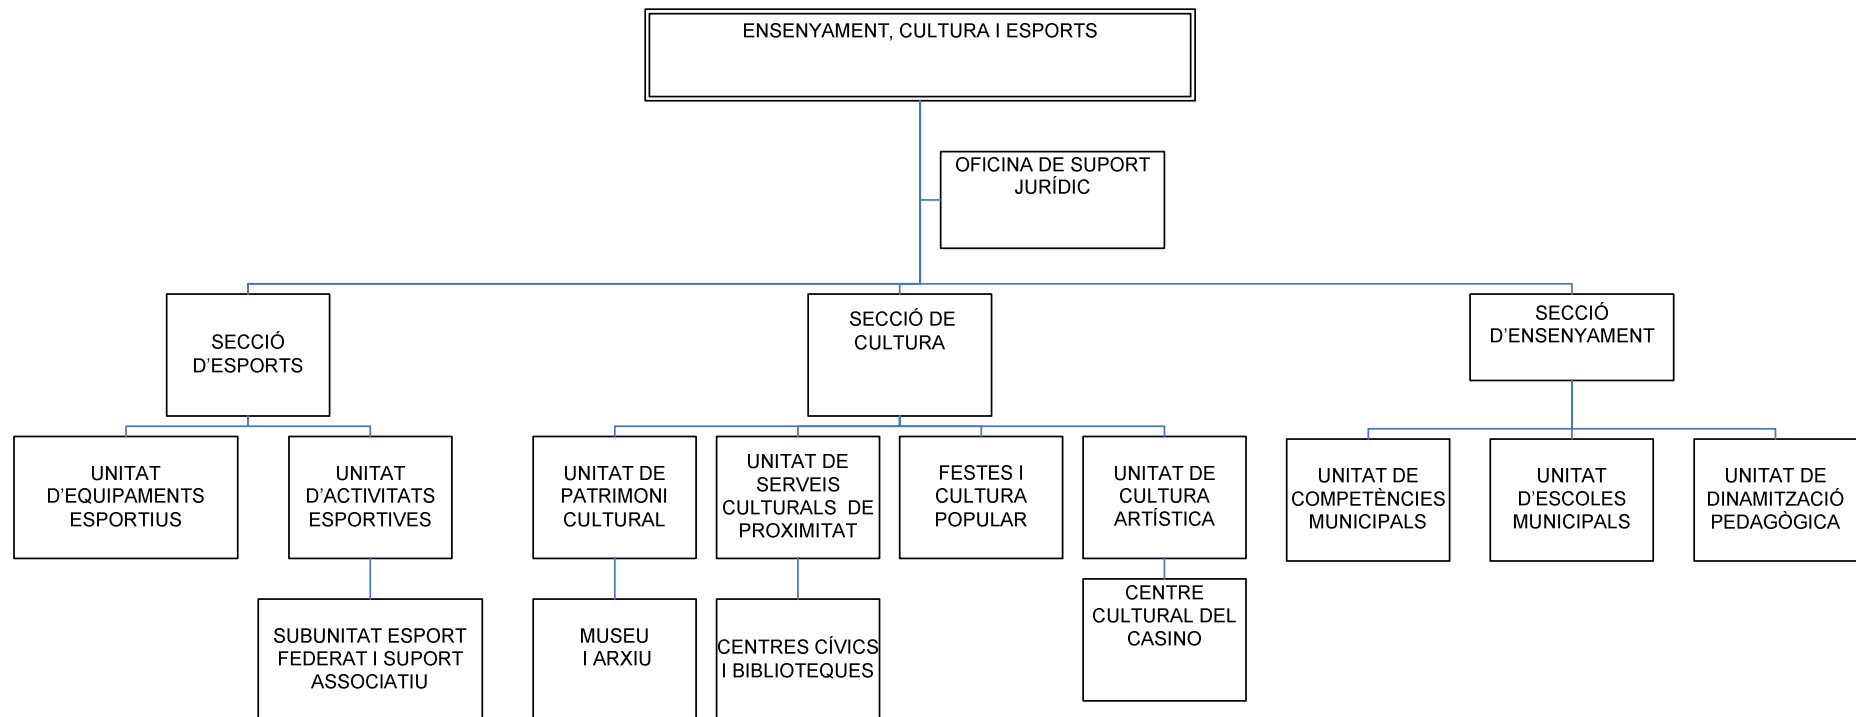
ENSENYAMENT, CULTURA I ESPORTS

OFICINA DE SUPORT JURÍDIC

SECCIÓ D'ESPORTS

SECCIÓ DE CULTURA

SECCIÓ D'ENSENYAMENT

UNITAT D'EQUIPAMENTS ESPORTIUS

UNITAT D'ACTIVITATS ESPORTIVES

UNITAT DE PATRIMONI CULTURAL

UNITAT DE SERVEIS CULTURALS DE PROXIMITAT

FESTES I CULTURA POPULAR

UNITAT DE CULTURA ARTÍSTICA

UNITAT DE COMPETÈNCIES MUNICIPALS

UNITAT D'ESCOLES MUNICIPALS

UNITAT DE DINAMITZACIÓ PEDAGÒGICA

SUBUNITAT ESPORT FEDERAT I SUPORT ASSOCIATIU

MUSEU I ARXIU

CENTRES CÍVICS I BIBLIOTEQUES

CENTRE CULTURAL DEL CASINO